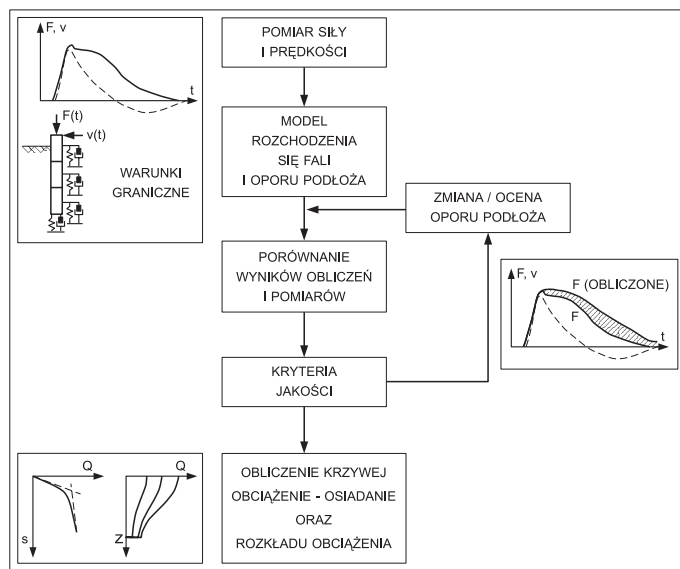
F, v

t

F(t)

v(t)

WARUNKI GRANICZNE

POMIAR SIŁY I PRĘDKOŚCI

MODEL ROZCHODZENIA SIĘ FALI I OPORU PODŁOŻA

ZMIANA / OCENA OPORU PODŁOŻA

PORÓWNANIE WYNIKÓW OBLICZEŃ I POMIARÓW

F, v

F (OBLICZONE)

F

t

KRYTERIA JAKOŚCI

Q

s

Q

Z

OBLICZENIE KRZYWEJ OBCIĄŻENIE - OSIADANIE ORAZ ROZKŁADU OBCIĄŻENIA